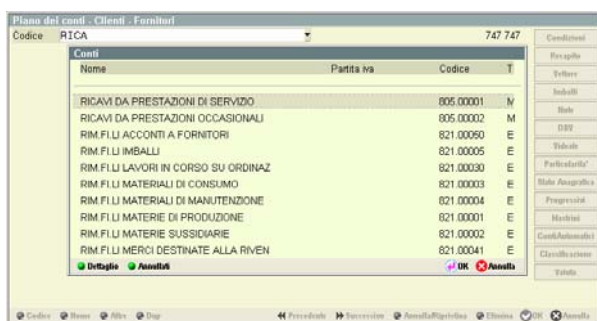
Piano dei conti - Clienti - Fornitori

Codice RICA 747 747

Conti

| Nome | Partita iva | Codice | T |
|---|---|---|---|
| RICAVI DA PRESTAZIONI DI SERVIZIO | | 805.00001 | M |
| RICAVI DA PRESTAZIONI OCCASIONALI | | 805.00002 | M |
| RIM.FI.LI ACCONTI A FORNITORI | | 821.00050 | E |
| RIM.FI.LI IMBALLI | | 821.00005 | E |
| RIM.FI.LI LAVORI IN CORSO SU ORDINAZ | | 821.00030 | E |
| RIM.FI.LI MATERIALI DI CONSUMO | | 821.00003 | E |
| RIM.FI.LI MATERIALI DI MANUTENZIONE | | 821.00004 | E |
| RIM.FI.LI MATERIE DI PRODUZIONE | | 821.00001 | E |
| RIM.FI.LI MATERIE SUSSIDIARIE | | 821.00002 | E |
| RIM.FI.LI MERCI DESTINATE ALLA RIVEN | | 821.00041 | E |

Dettaglio Annullati OK Annulla

Condizioni
Recapito
Vettore
Imballi
Note
DDT
Video
Particolarita'
Stato Anagrafica
Progressivi
Mastrini
Conti Automatici
Classificazione
Valuta

Codice Nome Altro Dup Precedente Successivo Annulla/Ripristina Elimina OK Annulla